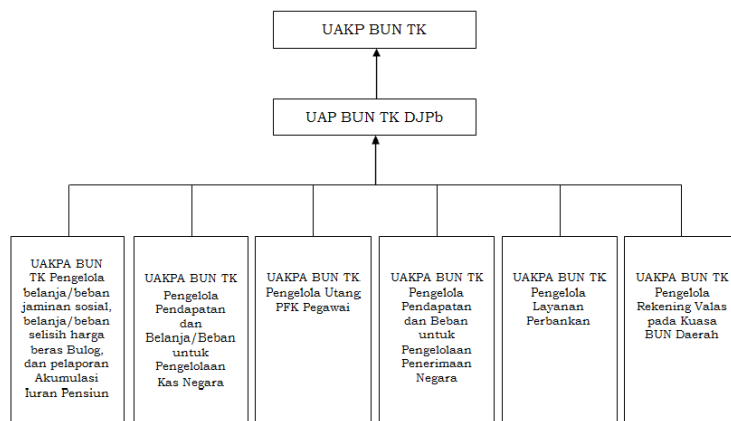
UAKP BUN TK

UAP BUN TK DJPb

UAKPA BUN TK Pengelola belanja/beban jaminan sosial, belanja/beban selisih harga beras Bulog, dan pelaporan Akumulasi Iuran Pensiun

UAKPA BUN TK Pengelola Pendapatan dan Belanja/Beban untuk Pengelolaan Kas Negara

UAKPA BUN TK Pengelola Utang PFK Pegawai

UAKPA BUN TK Pengelola Pendapatan dan Beban untuk Pengelolaan Penerimaan Negara

UAKPA BUN TK Pengelola Layanan Perbankan

UAKPA BUN TK Pengelola Rekening Valas pada Kuasa BUN Daerah